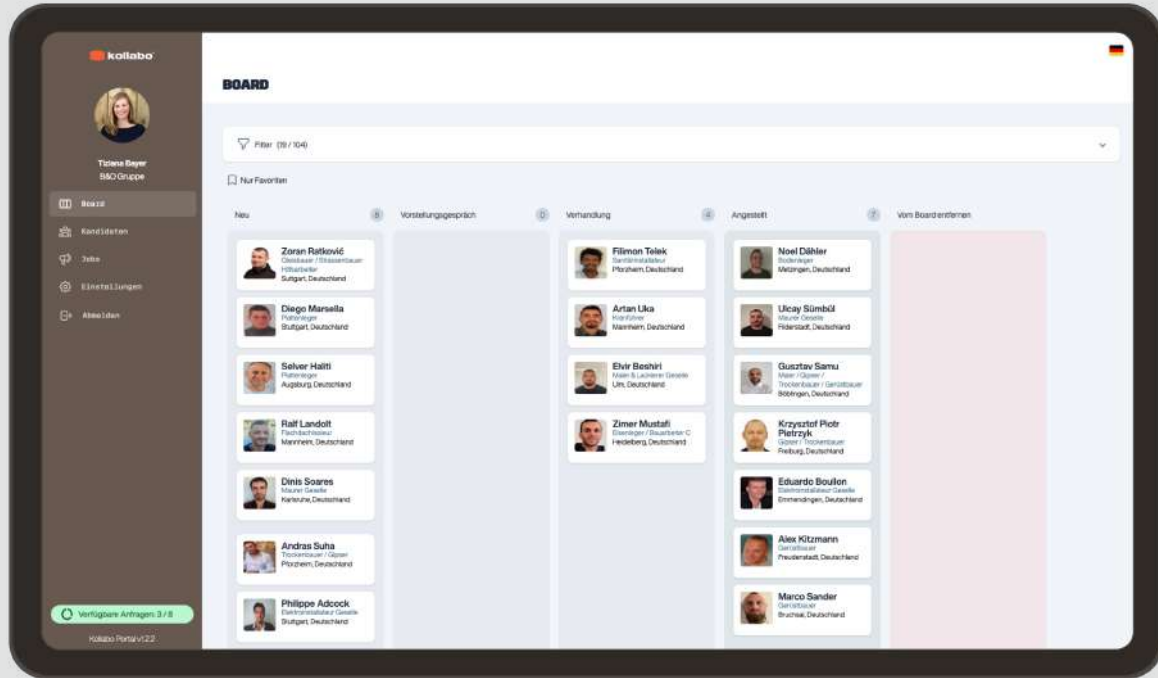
kollabo

Tiziana Bayer
B&O Gruppe

Board
Kandidaten
Jobs
Einstellungen
Abmelden

Verfügbare Anfragen: 3 / 8

Kollabo Portal v1.2.2

BOARD

Filter (19 / 104)

Nur Favoriten

Neu 8

Zoran Ratković
Gleisbauer / Strassenbauer
Hilfsarbeiter
Suttgart, Deutschland

Diego Marsella
Plattenleger
Stuttgart, Deutschland

Selver Haliti
Plattenleger
Augsburg, Deutschland

Ralf Landolt
Flachdachbauer
Mannheim, Deutschland

Dinis Soares
Maurer Geselle
Karlsruhe, Deutschland

Andras Suha
Trockenbauer / Gipser
Pforzheim, Deutschland

Philippe Adcock
Elektroinstallateur Geselle
Stuttgart, Deutschland

Vorstellungsgespräch 0

Verhandlung 4

Filimon Telek
Sanitärinstallateur
Pforzheim, Deutschland

Artan Uka
Kranführer
Mannheim, Deutschland

Elvir Beshiri
Maler & Lackierer Geselle
Ulm, Deutschland

Zimer Mustafi
Eisenleger / Bauarbeiter C
Heidelberg, Deutschland

Angestellt 7

Noel Dähler
Bodenleger
Metzingen, Deutschland

Ulcay Sümbül
Maurer Geselle
Filderstadt, Deutschland

Gusztav Samu
Maler / Gipser / Trockenbauer / Gerüstbauer
Böblingen, Deutschland

Krzysztof Piotr Pietrzyk
Gipser / Trockenbauer
Freiburg, Deutschland

Eduardo Boullon
Elektroinstallateur Geselle
Emmendingen, Deutschland

Alex Kitzmann
Gerüstbauer
Freudenstadt, Deutschland

Marco Sander
Gerüstbauer
Bruchsal, Deutschland

Vom Board entfernen